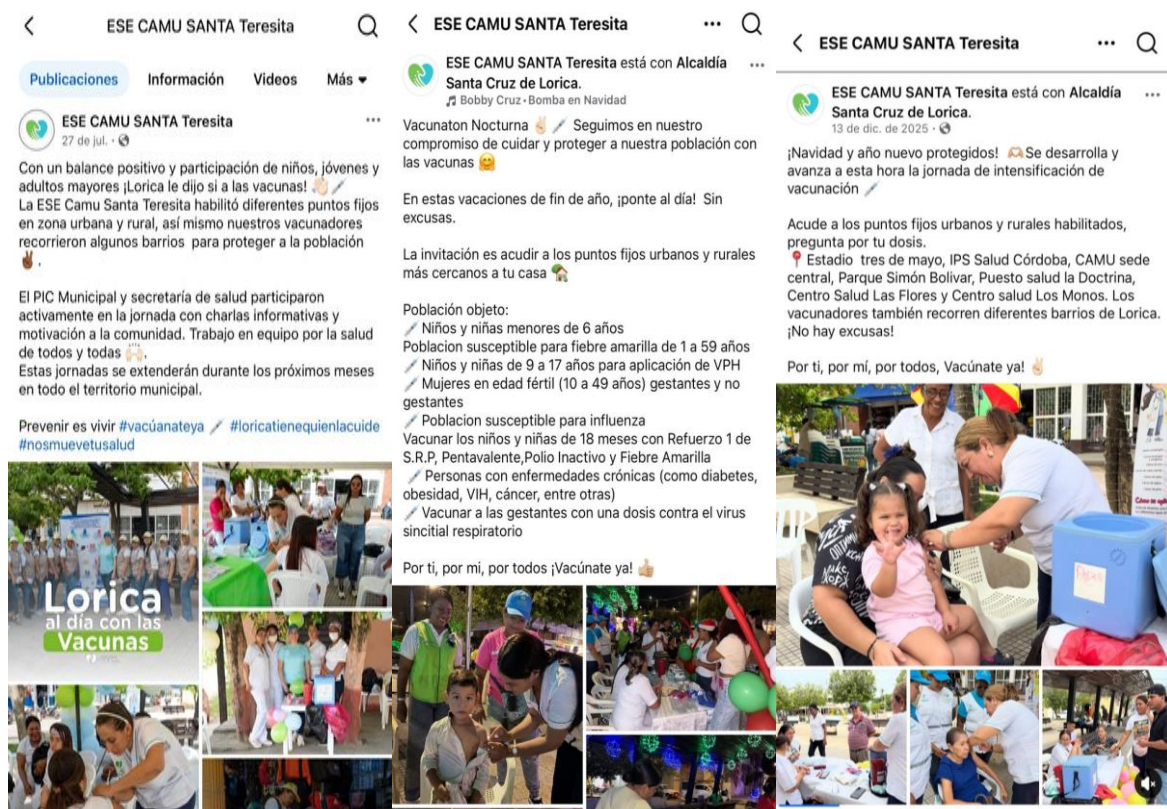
ESE CAMU SANTA Teresita

Publicaciones Información Videos Más

ESE CAMU SANTA Teresita
27 de jul. ·

Con un balance positivo y participación de niños, jóvenes y adultos mayores ¡Lorica le dijo si a las vacunas!
La ESE Camu Santa Teresita habilitó diferentes puntos fijos en zona urbana y rural, así mismo nuestros vacunadores recorrieron algunos barrios para proteger a la población.

El PIC Municipal y secretaría de salud participaron activamente en la jornada con charlas informativas y motivación a la comunidad. Trabajo en equipo por la salud de todos y todas.
Estas jornadas se extenderán durante los próximos meses en todo el territorio municipal.

Prevenir es vivir #vacúanateya #loricatienequienlacuide #nosmuevetusalud

Lorica al día con las Vacunas

ESE CAMU SANTA Teresita

ESE CAMU SANTA Teresita está con Alcaldía Santa Cruz de Lorica.
Bobby Cruz · Bomba en Navidad

Vacunaton Nocturna Seguimos en nuestro compromiso de cuidar y proteger a nuestra población con las vacunas

En estas vacaciones de fin de año, ¡ponte al día! Sin excusas.

La invitación es acudir a los puntos fijos urbanos y rurales más cercanos a tu casa

Población objeto:
Niños y niñas menores de 6 años
Poblacion susceptible para fiebre amarilla de 1 a 59 años
Niños y niñas de 9 a 17 años para aplicación de VPH
Mujeres en edad fértil (10 a 49 años) gestantes y no gestantes
Poblacion susceptible para influenza
Vacunar los niños y niñas de 18 meses con Refuerzo 1 de S.R.P, Pentavalente,Polio Inactivo y Fiebre Amarilla
Personas con enfermedades crónicas (como diabetes, obesidad, VIH, cáncer, entre otras)
Vacunar a las gestantes con una dosis contra el virus sincitial respiratorio

Por ti, por mi, por todos ¡Vacúnate ya!

ESE CAMU SANTA Teresita

ESE CAMU SANTA Teresita está con Alcaldía Santa Cruz de Lorica.
13 de dic. de 2025 ·

¡Navidad y año nuevo protegidos! Se desarrolla y avanza a esta hora la jornada de intensificación de vacunación

Acude a los puntos fijos urbanos y rurales habilitados, pregunta por tu dosis.
Estadio tres de mayo, IPS Salud Córdoba, CAMU sede central, Parque Simón Bolivar, Puesto salud la Doctrina, Centro Salud Las Flores y Centro salud Los Monos. Los vacunadores también recorren diferentes barrios de Lorica. ¡No hay excusas!

Por ti, por mí, por todos, Vacúnate ya!